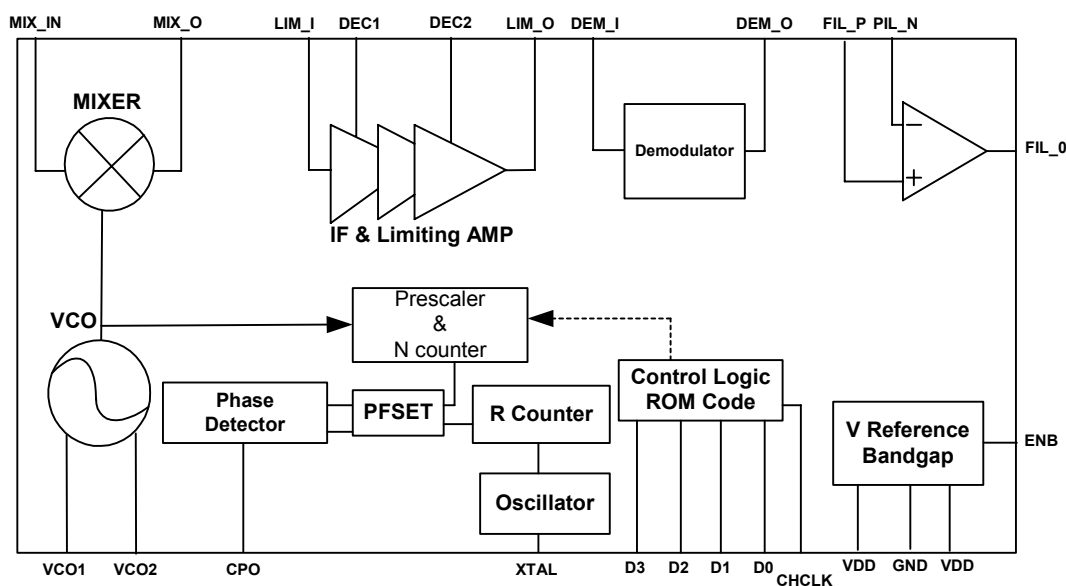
MIX_IN
MIX_O
LIM_I
DEC1
DEC2
LIM_O
DEM_I
DEM_O
FIL_P
PIL_N

MIXER

Demodulator

−
+
FIL_0

IF & Limiting AMP

VCO

Prescaler
&
N counter

Control Logic
ROM Code

Phase
Detector

PFSET

R Counter

V Reference
Bandgap

ENB

Oscillator

VCO1
VCO2
CPO
XTAL
D3
D2
D1
D0
CHCLK
VDD
GND
VDD